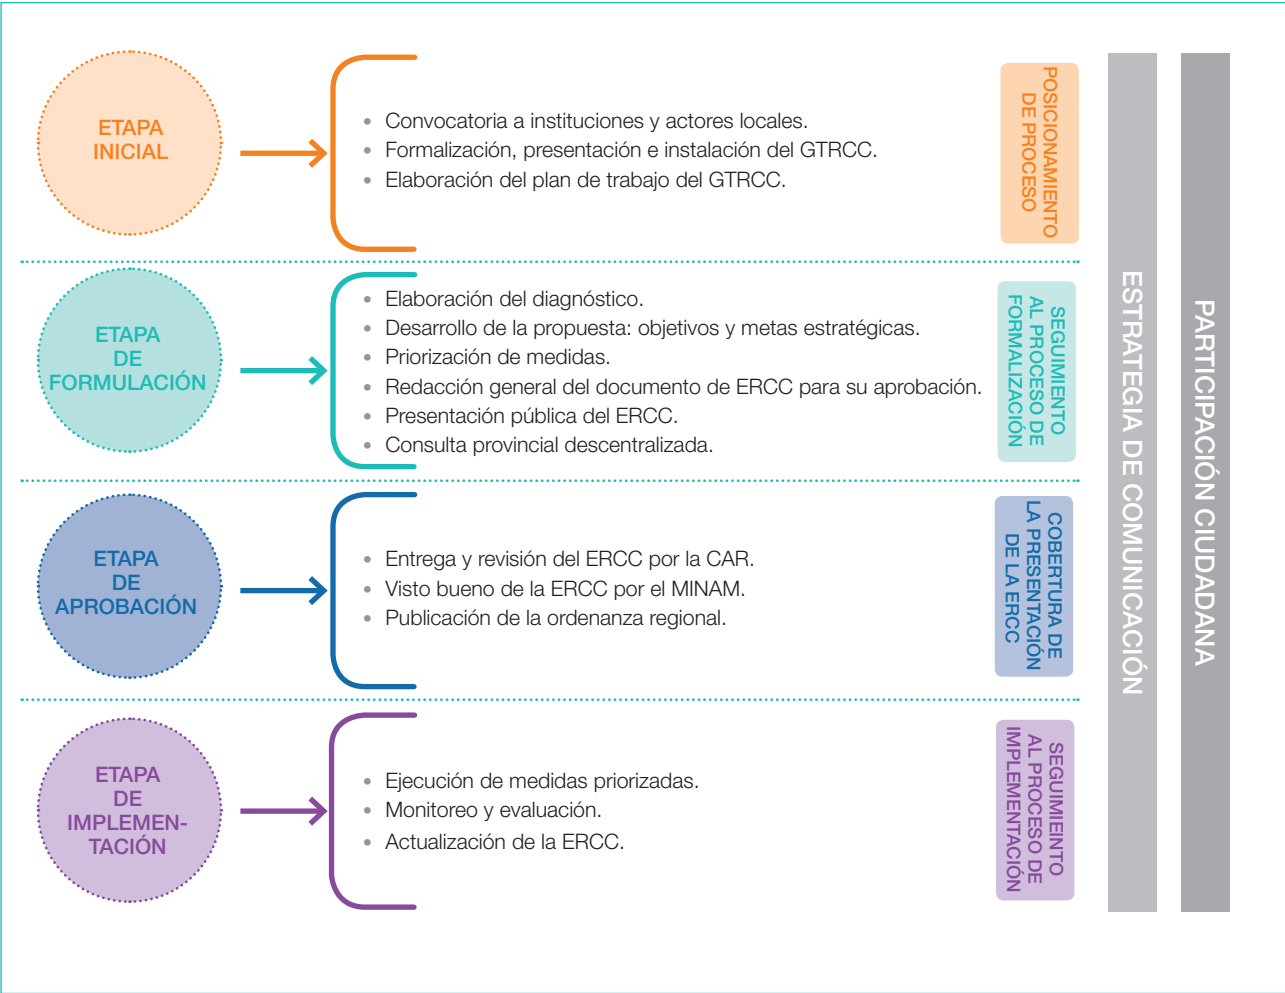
ETAPA INICIAL

- Convocatoria a instituciones y actores locales.
- Formalización, presentación e instalación del GTRCC.
- Elaboración del plan de trabajo del GTRCC.

POSICIONAMIENTO DE PROCESO

ETAPA DE FORMULACIÓN

- Elaboración del diagnóstico.
- Desarrollo de la propuesta: objetivos y metas estratégicas.
- Priorización de medidas.
- Redacción general del documento de ERCC para su aprobación.
- Presentación pública del ERCC.
- Consulta provincial descentralizada.

SEGUIMIENTO AL PROCESO DE FORMALIZACIÓN

ETAPA DE APROBACIÓN

- Entrega y revisión del ERCC por la CAR.
- Visto bueno de la ERCC por el MINAM.
- Publicación de la ordenanza regional.

COBERTURA DE LA PRESENTACIÓN DE LA ERCC

ETAPA DE IMPLEMENTACIÓN

- Ejecución de medidas priorizadas.
- Monitoreo y evaluación.
- Actualización de la ERCC.

SEGUIMIENTO AL PROCESO DE IMPLEMENTACIÓN

ESTRATEGIA DE COMUNICACIÓN

PARTICIPACIÓN CIUDADANA